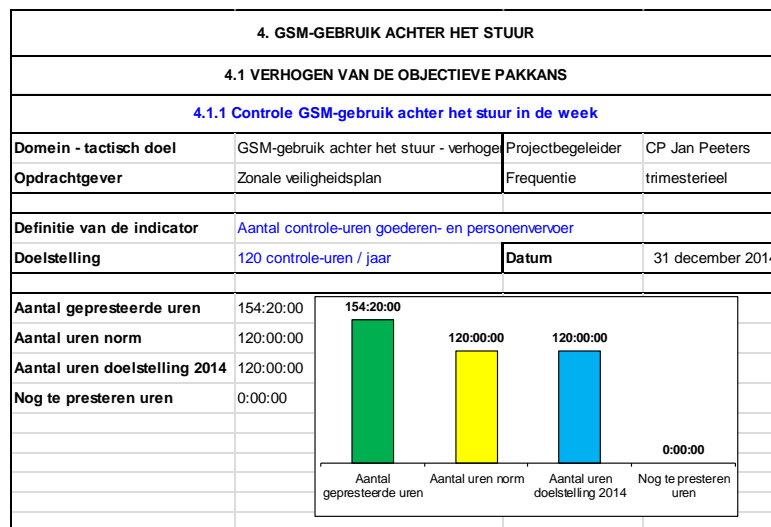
4. GSM-GEBRUIK ACHTER HET STUUR

4.1 VERHOGEN VAN DE OBJECTIEVE PAKKANS

4.1.1 Controle GSM-gebruik achter het stuur in de week

| Domein - tactisch doel | GSM-gebruik achter het stuur - verhoger | Projectbegeleider | CP Jan Peeters |
|---|---|---|---|
| Opdrachtgever | Zonale veiligheidsplan | Frequentie | trimestrieel |
| Definitie van de indicator | Aantal controle-uren goederen- en personenvervoer | | |
| Doelstelling | 120 controle-uren / jaar | Datum | 31 december 2014 |
| Aantal gepresteerde uren | 154:20:00 | | |
| Aantal uren norm | 120:00:00 | | |
| Aantal uren doelstelling 2014 | 120:00:00 | | |
| Nog te presteren uren | 0:00:00 | | |

154:20:00
120:00:00
120:00:00
0:00:00

Aantal gepresteerde uren
Aantal uren norm
Aantal uren doelstelling 2014
Nog te presteren uren